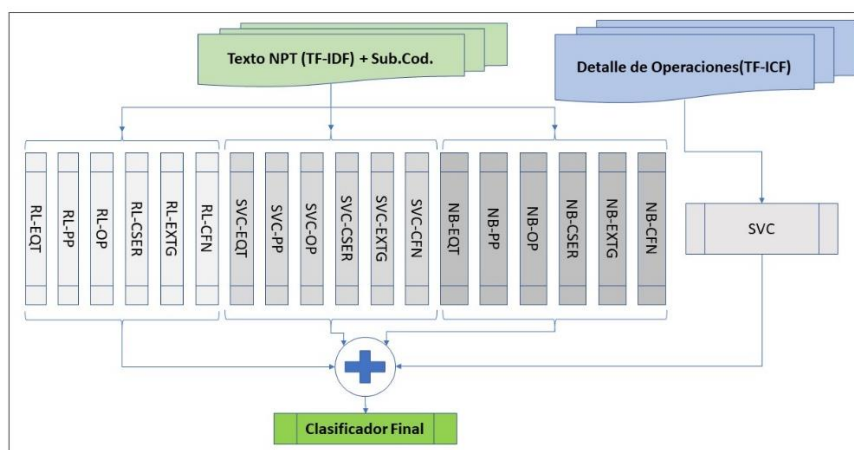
Texto NPT (TF-IDF) + Sub.Cod.

Detalle de Operaciones(TF-ICF)

RL-EQT
RL-PP
RL-OP
RL-CSER
RL-EXTG
RL-CFN

SVC-EQT
SVC-PP
SVC-OP
SVC-CSER
SVC-EXTG
SVC-CFN

NB-EQT
NB-PP
NB-OP
NB-CSER
NB-EXTG
NB-CFN

SVC

Clasificador Final